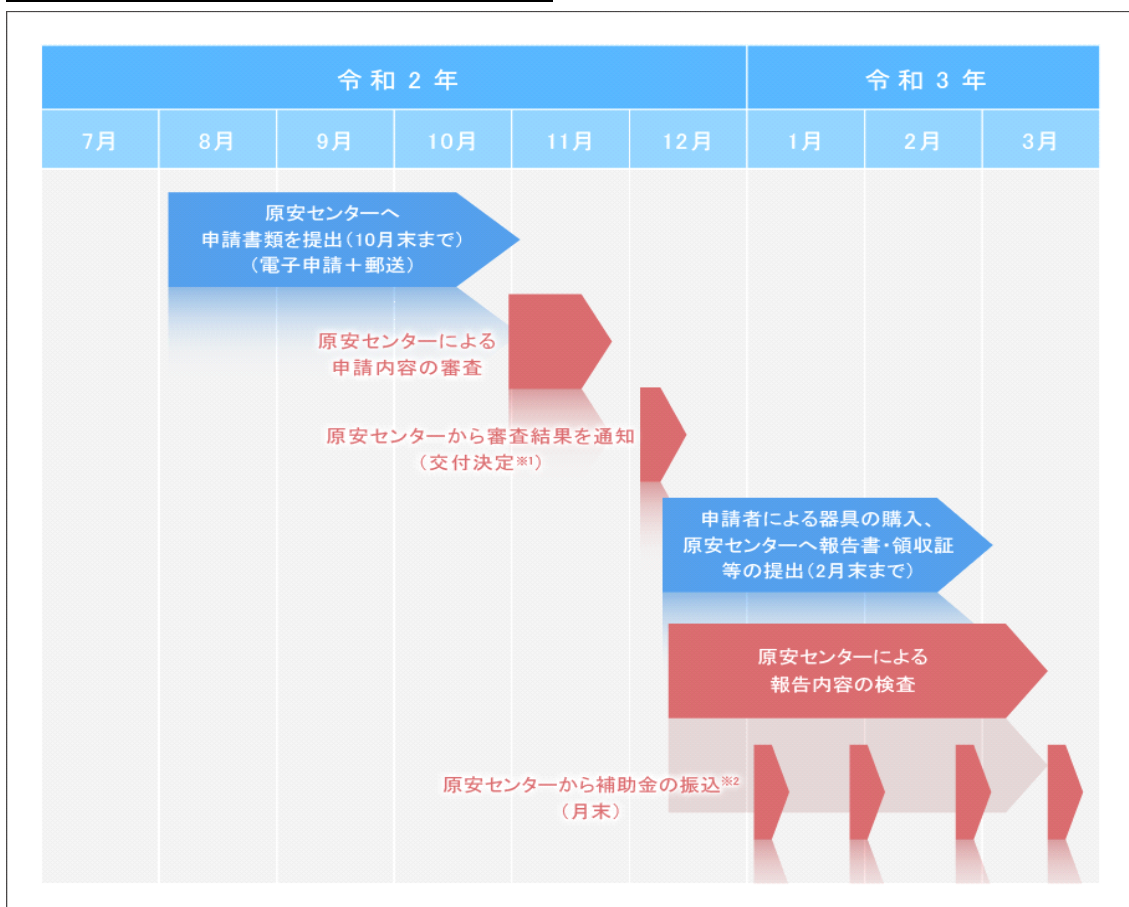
| 令和2年 | | | | | | 令和3年 | | |
|---|---|---|---|---|---|---|---|---|
| 7月 | 8月 | 9月 | 10月 | 11月 | 12月 | 1月 | 2月 | 3月 |

原安センターへ
申請書類を提出（10月末まで）
（電子申請＋郵送）

原安センターによる
申請内容の審査

原安センターから審査結果を通知
（交付決定※1）

申請者による器具の購入、
原安センターへ報告書・領収証
等の提出（2月末まで）

原安センターによる
報告内容の検査

原安センターから補助金の振込※2
（月末）